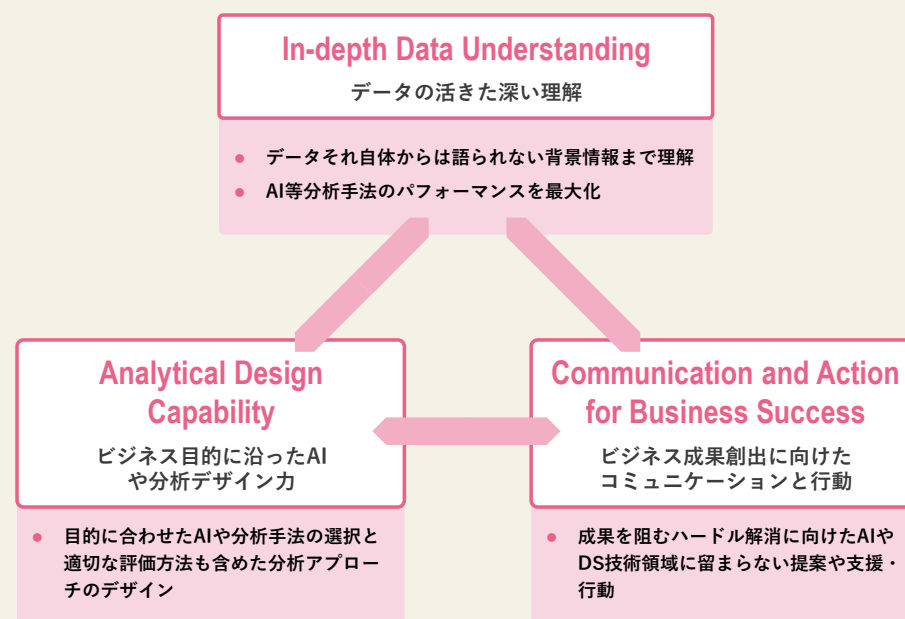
In-depth Data Understanding
データの活きた深い理解

- データそれ自体からは語られない背景情報まで理解
- AI等分析手法のパフォーマンスを最大化

Analytical Design Capability
ビジネス目的に沿ったAIや分析デザイン力

- 目的に合わせたAIや分析手法の選択と適切な評価方法も含めた分析アプローチのデザイン

Communication and Action for Business Success
ビジネス成果創出に向けたコミュニケーションと行動

- 成果を阻むハードル解消に向けたAIやDS技術領域に留まらない提案や支援・行動